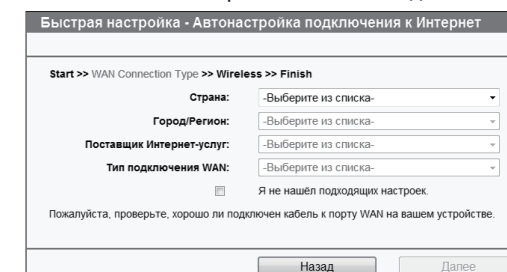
Быстрая настройка - Автонастройка подключения к Интернет

Start >> WAN Connection Type >> Wireless >> Finish

Страна: -Выберите из списка-

Город/Регион: -Выберите из списка-

Поставщик Интернет-услуг: -Выберите из списка-

Тип подключения WAN: -Выберите из списка-

Я не нашёл подходящих настроек.

Пожалуйста, проверьте, хорошо ли подключен кабель к порту WAN на вашем устройстве.

Назад Далее